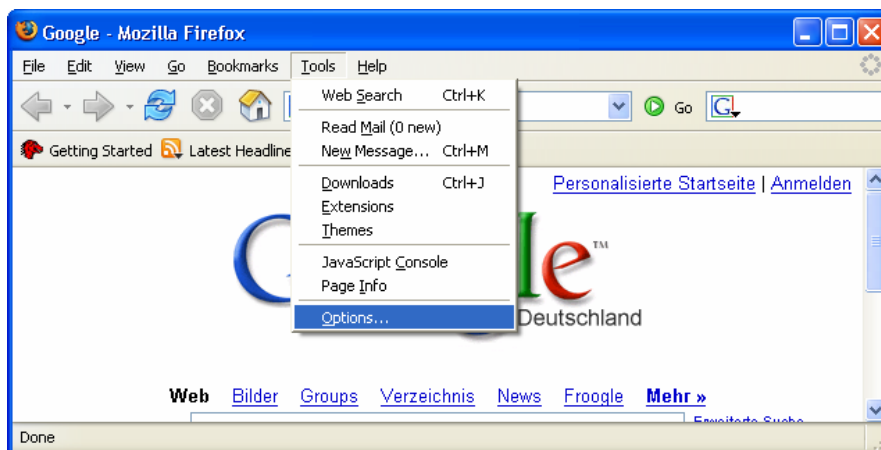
Google - Mozilla Firefox

File Edit View Go Bookmarks Tools Help

Go

Getting Started Latest Headlines

Web Search Ctrl+K
Read Mail (0 new)
New Message... Ctrl+M
Downloads Ctrl+J
Extensions
Themes
JavaScript Console
Page Info
Options...

Personalisierte Startseite | Anmelden

Google™ Deutschland

Web Bilder Groups Verzeichnis News Froogle Mehr »

Erweiterte Suche

Done